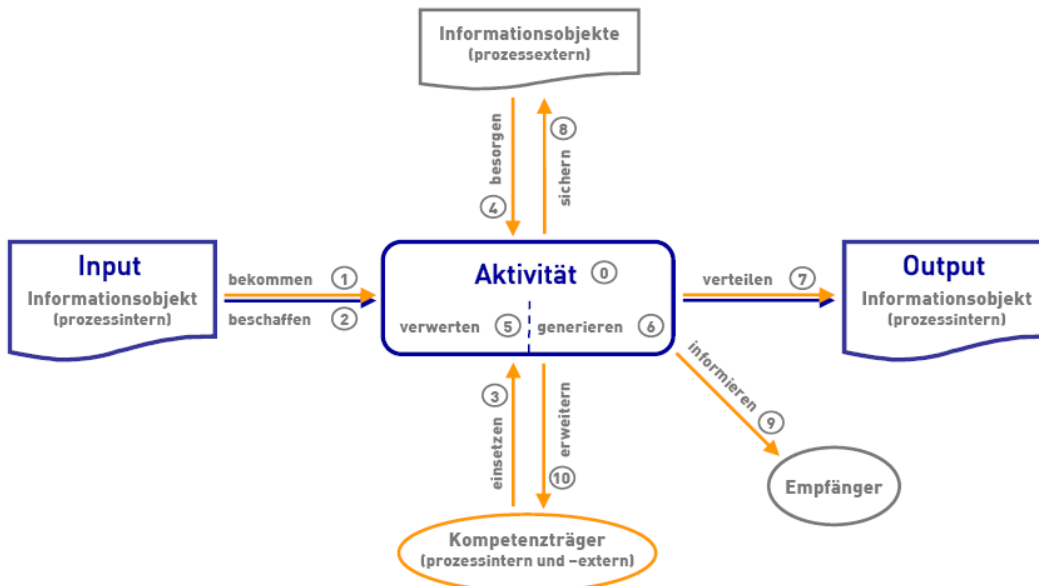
Informationsobjekte
(prozessextern)

besorgen ④
⑧ sichern

Input
Informationsobjekt
(prozessintern)

bekommen ①
beschaffen ②

Aktivität ⓪
verwerten ⑤
generieren ⑥

verteilen ⑦

Output
Informationsobjekt
(prozessintern)

informieren ⑨

Empfänger

③ einsetzen
erweitern ⑩

Kompetenzträger
(prozessintern und -extern)